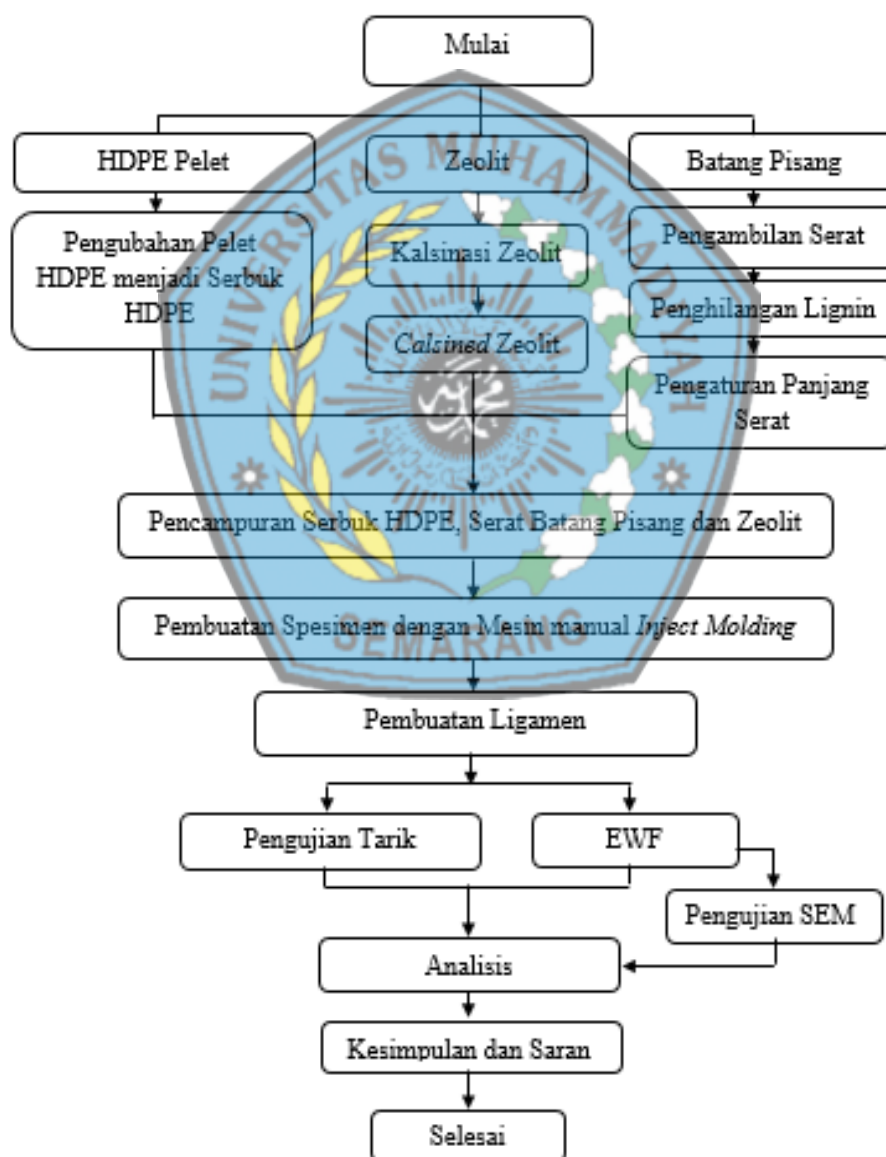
Mulai

HDPE Pelet

Zeolit

Batang Pisang

Pengubahan Pelet HDPE menjadi Serbuk HDPE

Kalsinasi Zeolit

Pengambilan Serat

Penghilangan Lignin

*Calsined* Zeolit

Pengaturan Panjang Serat

Pencampuran Serbuk HDPE, Serat Batang Pisang dan Zeolit

Pembuatan Spesimen dengan Mesin manual *Inject Molding*

Pembuatan Ligamen

Pengujian Tarik

EWF

Pengujian SEM

Analisis

Kesimpulan dan Saran

Selesai

UNIVERSITAS MUHAMMADIYAH SEMARANG